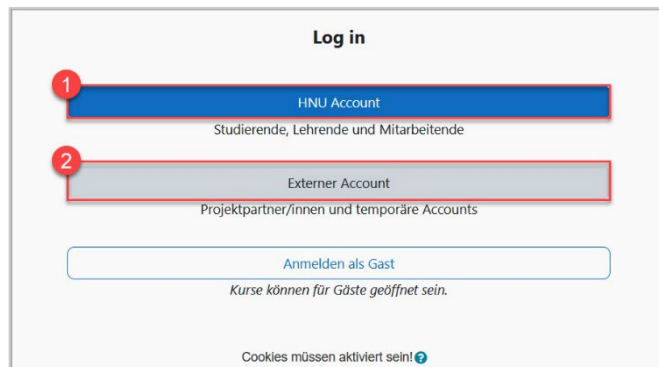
Log in

1

HNU Account

Studierende, Lehrende und Mitarbeitende

2

Externer Account

Projektpartner/innen und temporäre Accounts

Anmelden als Gast

Kurse können für Gäste geöffnet sein.

Cookies müssen aktiviert sein! ?